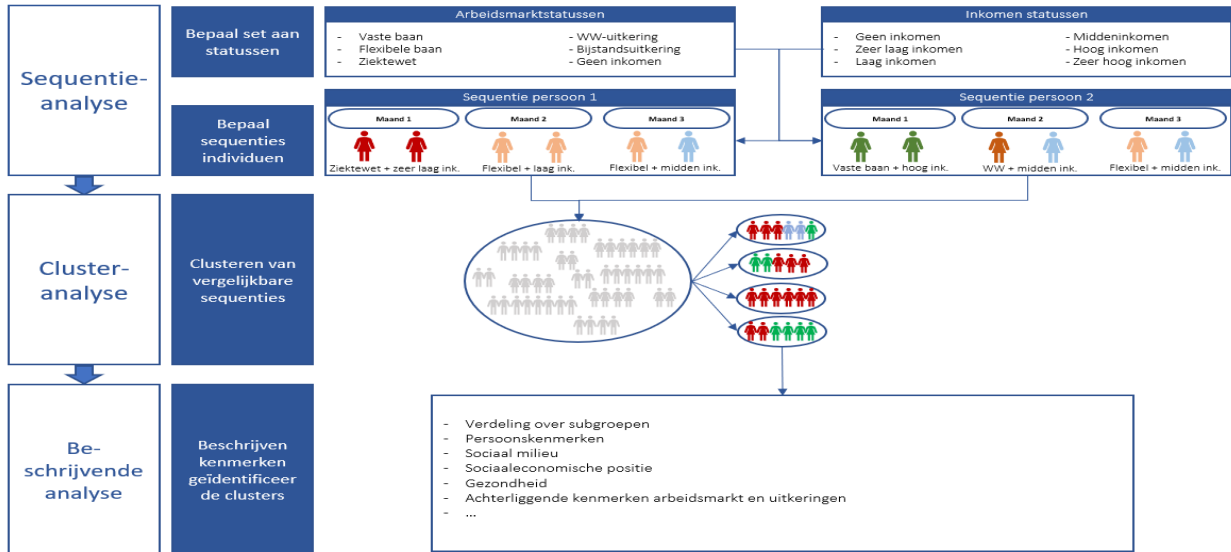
Sequentie-analyse

Bepaal set aan statussen

Arbeidsmarktstatussen
- Vaste baan
- Flexibele baan
- Ziektewet
- WW-uitkering
- Bijstandsuitkering
- Geen inkomen

Inkomen statussen
- Geen inkomen
- Zeer laag inkomen
- Laag inkomen
- Middeninkomen
- Hoog inkomen
- Zeer hoog inkomen

Bepaal sequenties individuen

Sequentie persoon 1
Maand 1
Ziektewet + zeer laag ink.
Maand 2
Flexibel + laag ink.
Maand 3
Flexibel + midden ink.

Sequentie persoon 2
Maand 1
Vaste baan + hoog ink.
Maand 2
WW + midden ink.
Maand 3
Flexibel + midden ink.

Cluster-analyse

Clusteren van vergelijkbare sequenties

Be-schrijvende analyse

Beschrijven kenmerken geïdentificeer de clusters

- Verdeling over subgroepen
- Persoonskenmerken
- Sociaal milieu
- Sociaaleconomische positie
- Gezondheid
- Achterliggende kenmerken arbeidsmarkt en uitkeringen
- ...